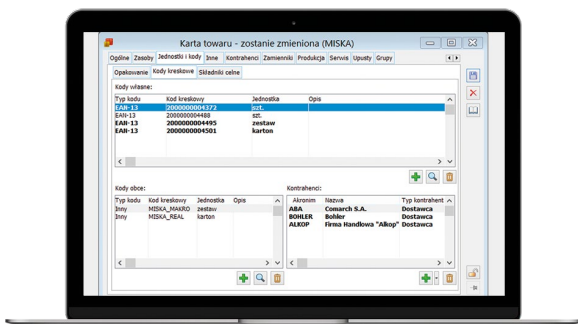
Karta towaru - zostanie zmieniona (MISKA)

Ogólne | Zasoby | Jednostki i kody | Inne | Kontrahenci | Zamienniki | Produkcja | Serwis | Upusty | Grupy

Opakowanie | Kody kreskowe | Składniki celne

Kody własne:

| Typ kodu | Kod kreskowy | Jednostka | Opis |
|---|---|---|---|
| EAN-13 | 2000000004372 | szt. | |
| EAN-13 | 2000000004488 | szt. | |
| EAN-13 | 2000000004495 | zestaw | |
| EAN-13 | 2000000004501 | karton | |

Kody obce:

| Typ kodu | Kod kreskowy | Jednostka | Opis |
|---|---|---|---|
| Inny | MISKA_MAKRO | zestaw | |
| Inny | MISKA_REAL | karton | |

Kontrahenci:

| Akronim | Nazwa | Typ kontrahent |
|---|---|---|
| ABA | Comarch S.A. | Dostawca |
| BOHLER | Bohler | Dostawca |
| ALKOP | Firma Handlowa "Alkop" | Dostawca |